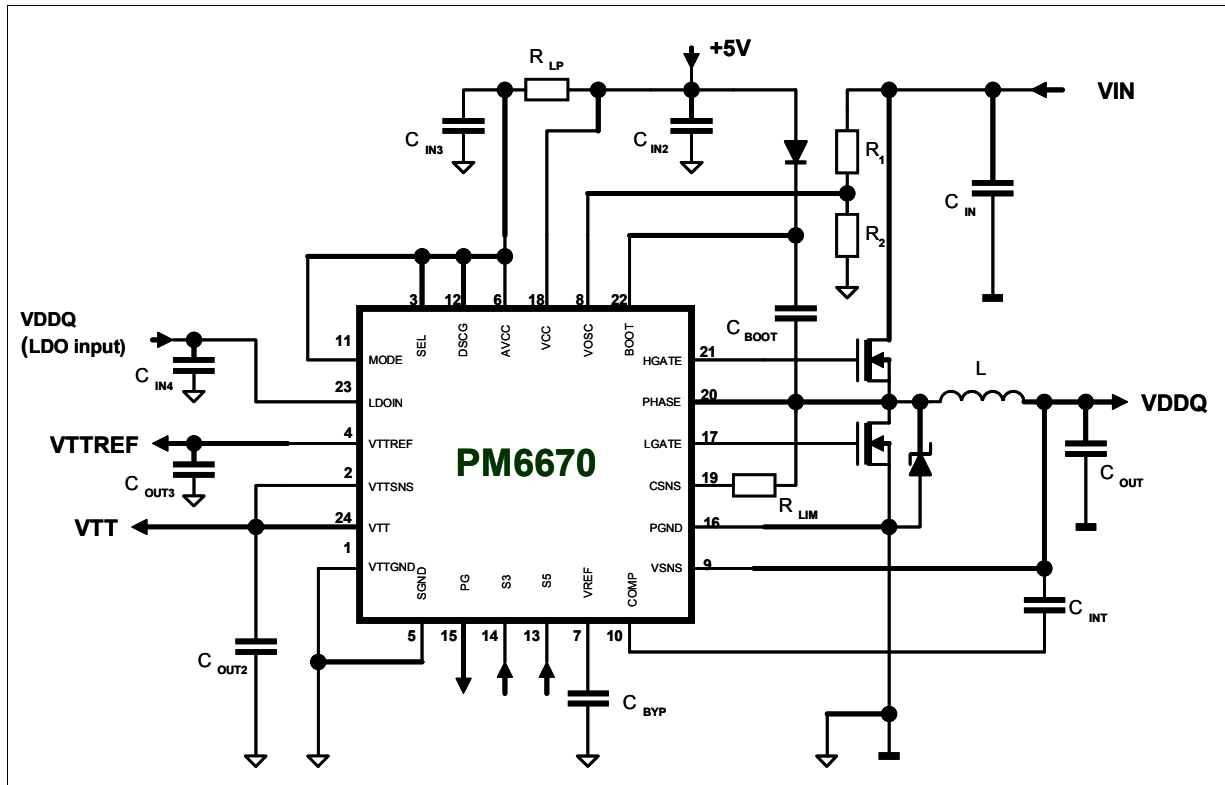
$R_{LP}$

+5V

VIN

$C_{IN3}$

$C_{IN2}$

$R_1$

$R_2$

$C_{IN}$

VDDQ
(LDO input)

$C_{IN4}$

VTTREF

$C_{OUT3}$

VTT

$C_{OUT2}$

3 SEL
12 DSCG
6 AVCC
18 VCC
8 VOSC
22 BOOT

11 MODE
23 LDOIN
4 VTTREF
2 VTTSNS
24 VTT
1 VTTGND

PM6670

HGATE 21
PHASE 20
LGATE 17
CSNS 19
PGND 16
VSNS 9

SGND 5
PG 15
S3 14
S5 13
VREF 7
COMP 10

$C_{BOOT}$

L

VDDQ

$C_{OUT}$

$R_{LIM}$

$C_{INT}$

$C_{BYP}$